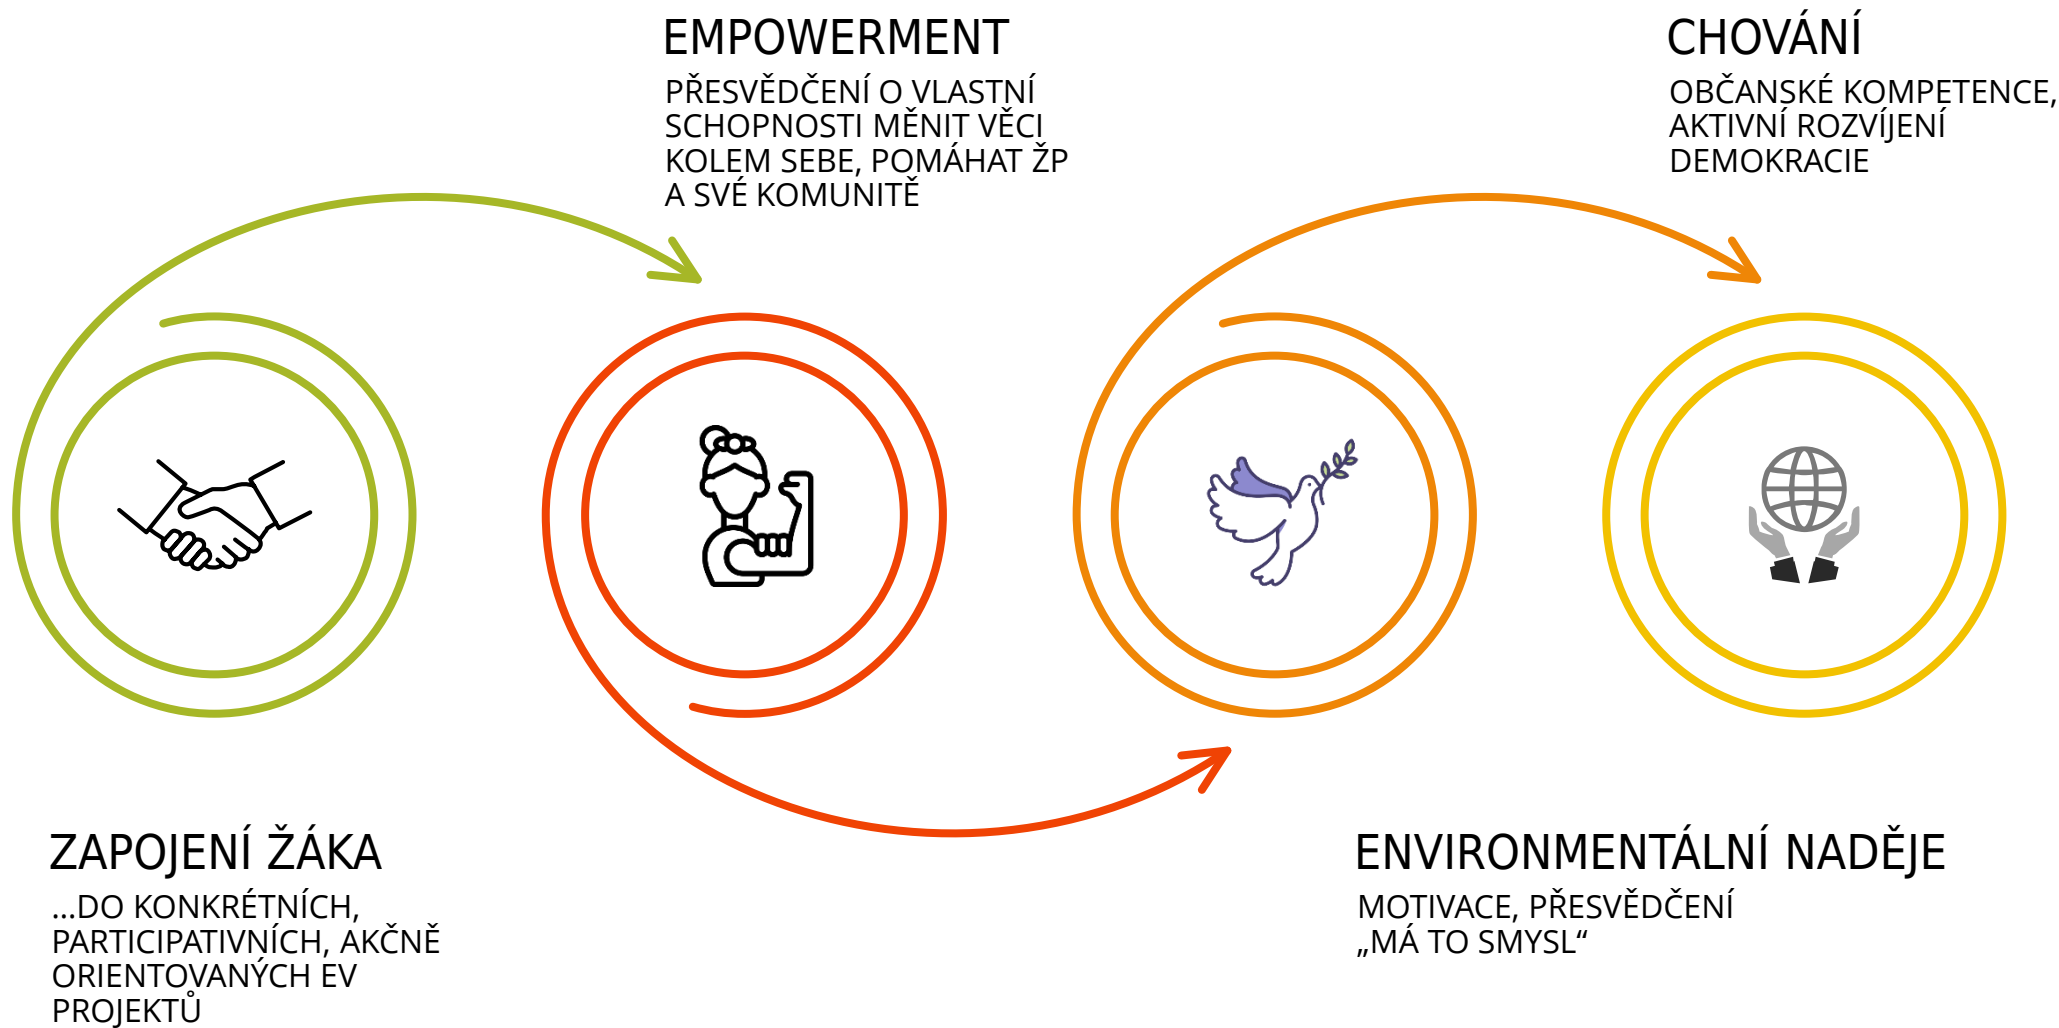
EMPOWERMENT

PŘESVĚDČENÍ O VLASTNÍ SCHOPNOSTI MĚNIT VĚCI KOLEM SEBE, POMÁHAT ŽP A SVÉ KOMUNITĚ

CHOVÁNÍ

OBČANSKÉ KOMPETENCE, AKTIVNÍ ROZVÍJENÍ DEMOKRACIE

ZAPOJENÍ ŽÁKA

...DO KONKRÉTNÍCH, PARTICIPATIVNÍCH, AKČNĚ ORIENTOVANÝCH EV PROJEKTŮ

ENVIRONMENTÁLNÍ NADĚJE

MOTIVACE, PŘESVĚDČENÍ „MÁ TO SMYSL“